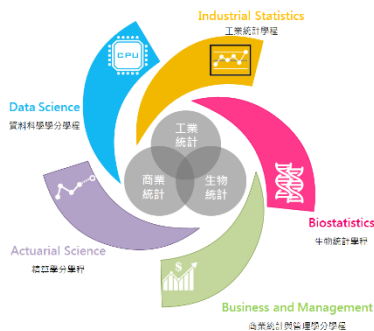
Industrial Statistics
工業統計學程

CPU

Data Science
資料科學學分學程

工業
統計

商業
統計

生物
統計

Biostatistics
生物統計學程

Actuarial Science
精算學分學程

$

Business and Management
商業統計與管理學分學程